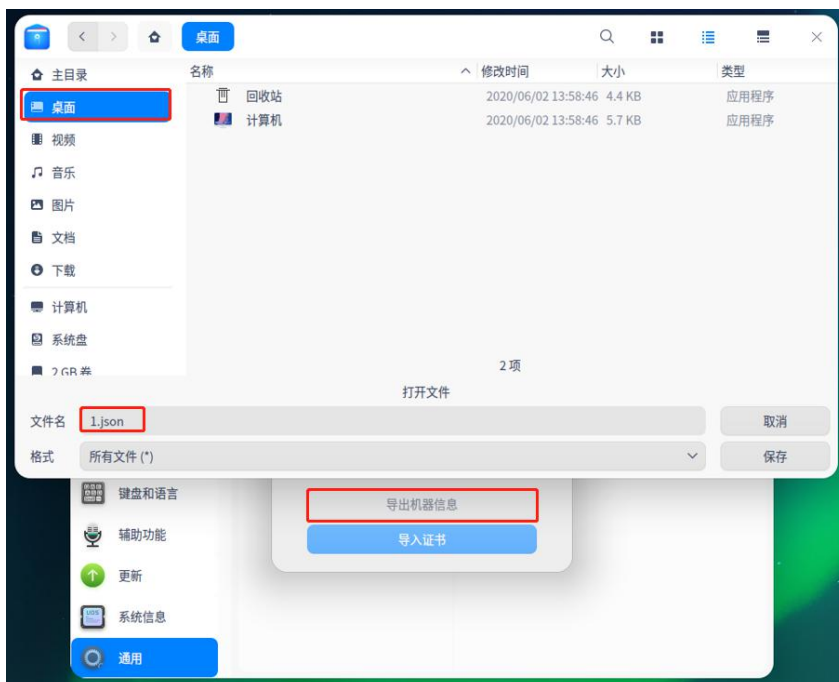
桌面

主目录
桌面
视频
音乐
图片
文档
下载
计算机
系统盘
2 GB 卷

| 名称 | 修改时间 | 大小 | 类型 |
|---|---|---|---|
| 回收站 | 2020/06/02 13:58:46 | 4.4 KB | 应用程序 |
| 计算机 | 2020/06/02 13:58:46 | 5.7 KB | 应用程序 |

2 项

打开文件

文件名 1.json
取消
格式 所有文件 (*)
保存

键盘和语言
辅助功能
更新
系统信息
通用

导出机器信息
导入证书